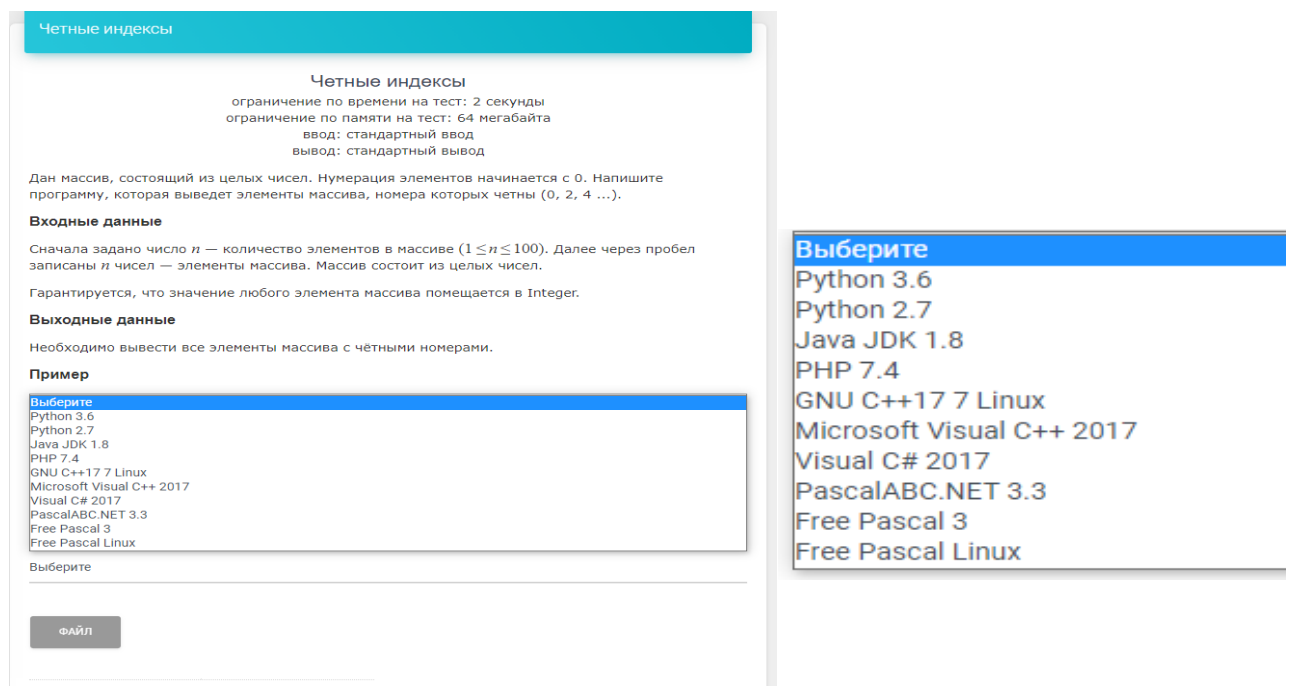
Четные индексы

Четные индексы
ограничение по времени на тест: 2 секунды
ограничение по памяти на тест: 64 мегабайта
ввод: стандартный ввод
вывод: стандартный вывод

Дан массив, состоящий из целых чисел. Нумерация элементов начинается с 0. Напишите программу, которая выведет элементы массива, номера которых четны (0, 2, 4 ...).

Входные данные

Сначала задано число $n$ — количество элементов в массиве ($1 \leq n \leq 100$). Далее через пробел записаны $n$ чисел — элементы массива. Массив состоит из целых чисел.

Гарантируется, что значение любого элемента массива помещается в Integer.

Выходные данные

Необходимо вывести все элементы массива с чётными номерами.

Пример

Выберите
Python 3.6
Python 2.7
Java JDK 1.8
PHP 7.4
GNU C++17 7 Linux
Microsoft Visual C++ 2017
Visual C# 2017
PascalABC.NET 3.3
Free Pascal 3
Free Pascal Linux

Выберите

ФАЙЛ

Выберите
Python 3.6
Python 2.7
Java JDK 1.8
PHP 7.4
GNU C++17 7 Linux
Microsoft Visual C++ 2017
Visual C# 2017
PascalABC.NET 3.3
Free Pascal 3
Free Pascal Linux